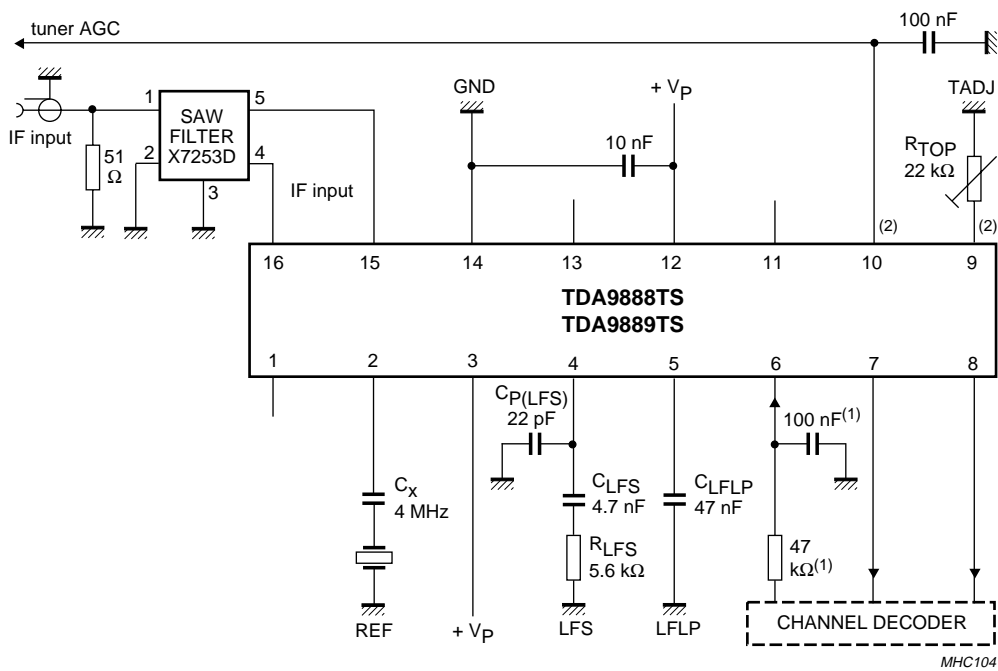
tuner AGC

100 nF

IF input

1

SAW FILTER X7253D

5

2

4

3

51 Ω

GND

+ $V_P$

10 nF

TADJ

$R_{TOP}$ 22 kΩ

IF input

(2)

(2)

16

15

14

13

12

11

10

9

TDA9888TS
TDA9889TS

1

2

3

4

5

6

7

8

$C_{P(LFS)}$ 22 pF

100 nF$^{(1)}$

$C_X$ 4 MHz

$C_{LFS}$ 4.7 nF

$C_{LFLP}$ 47 nF

$R_{LFS}$ 5.6 kΩ

47 kΩ$^{(1)}$

REF

+ $V_P$

LFS

LFLP

CHANNEL DECODER

MHC104